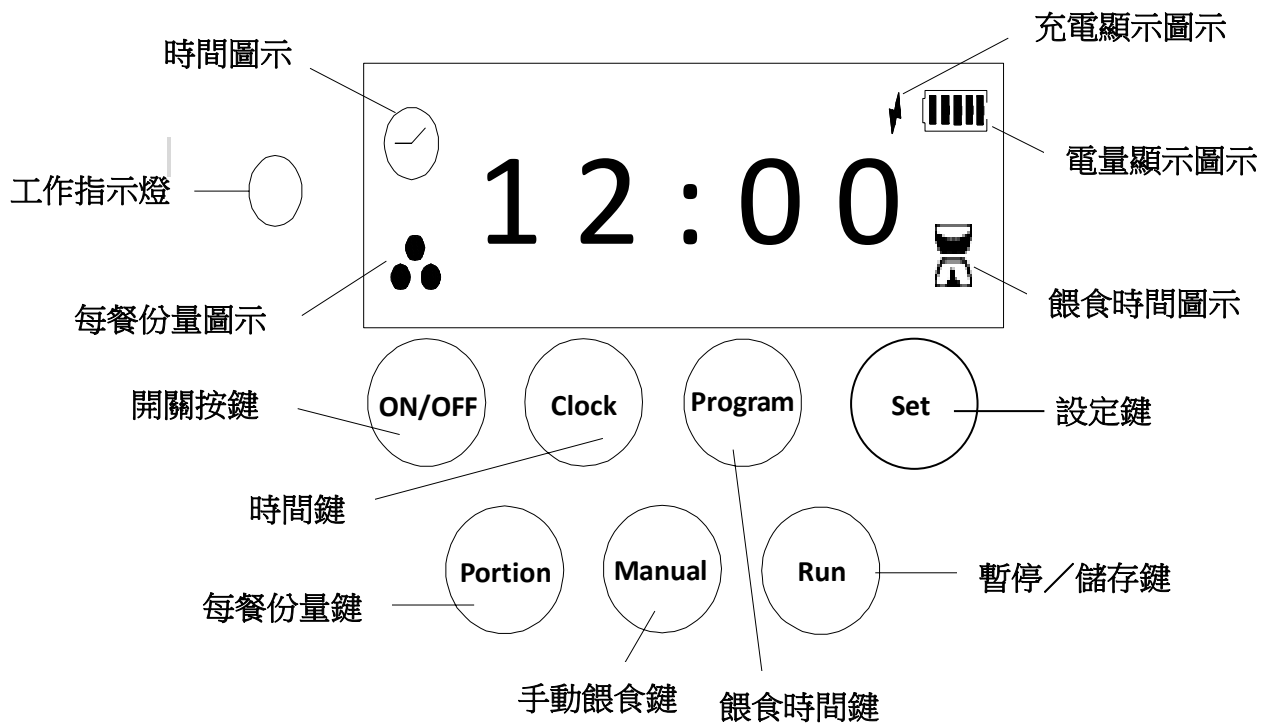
時間圖示

充電顯示圖示

工作指示燈

12:00

電量顯示圖示

每餐份量圖示

餵食時間圖示

開關按鍵

ON/OFF

Clock

Program

Set

設定鍵

時間鍵

Portion

Manual

Run

暫停／儲存鍵

每餐份量鍵

手動餵食鍵

餵食時間鍵